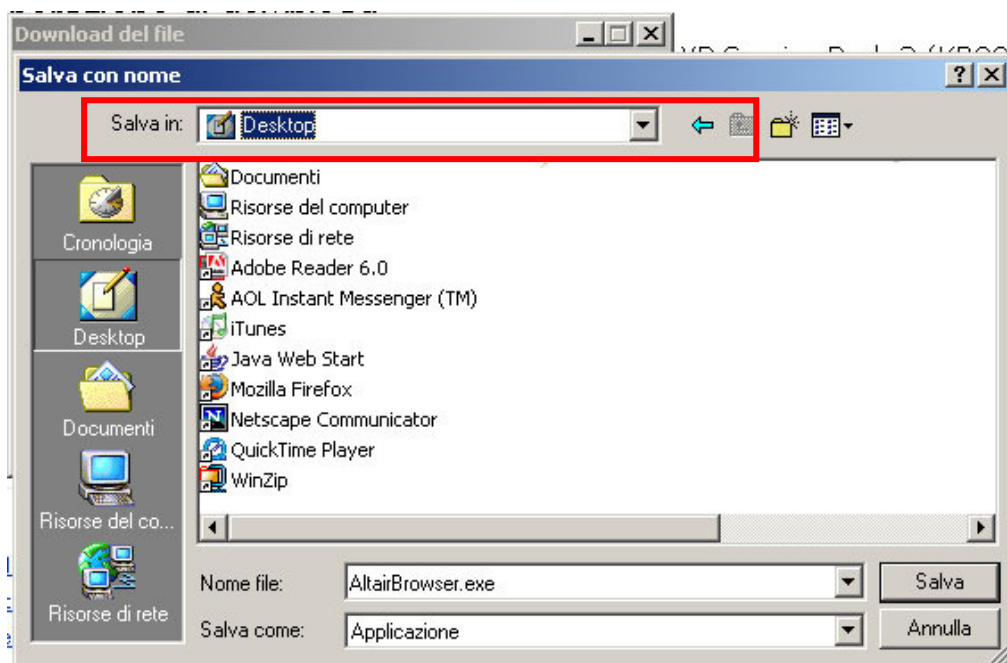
Download del file

Salva con nome

?

Salva in: Desktop

Cronologia

Desktop

Documenti

Risorse del co...

Risorse di rete

Documenti
Risorse del computer
Risorse di rete
Adobe Reader 6.0
AOL Instant Messenger (TM)
iTunes
Java Web Start
Mozilla Firefox
Netscape Communicator
QuickTime Player
WinZip

Nome file: AltairBrowser.exe

Salva

Salva come: Applicazione

Annulla